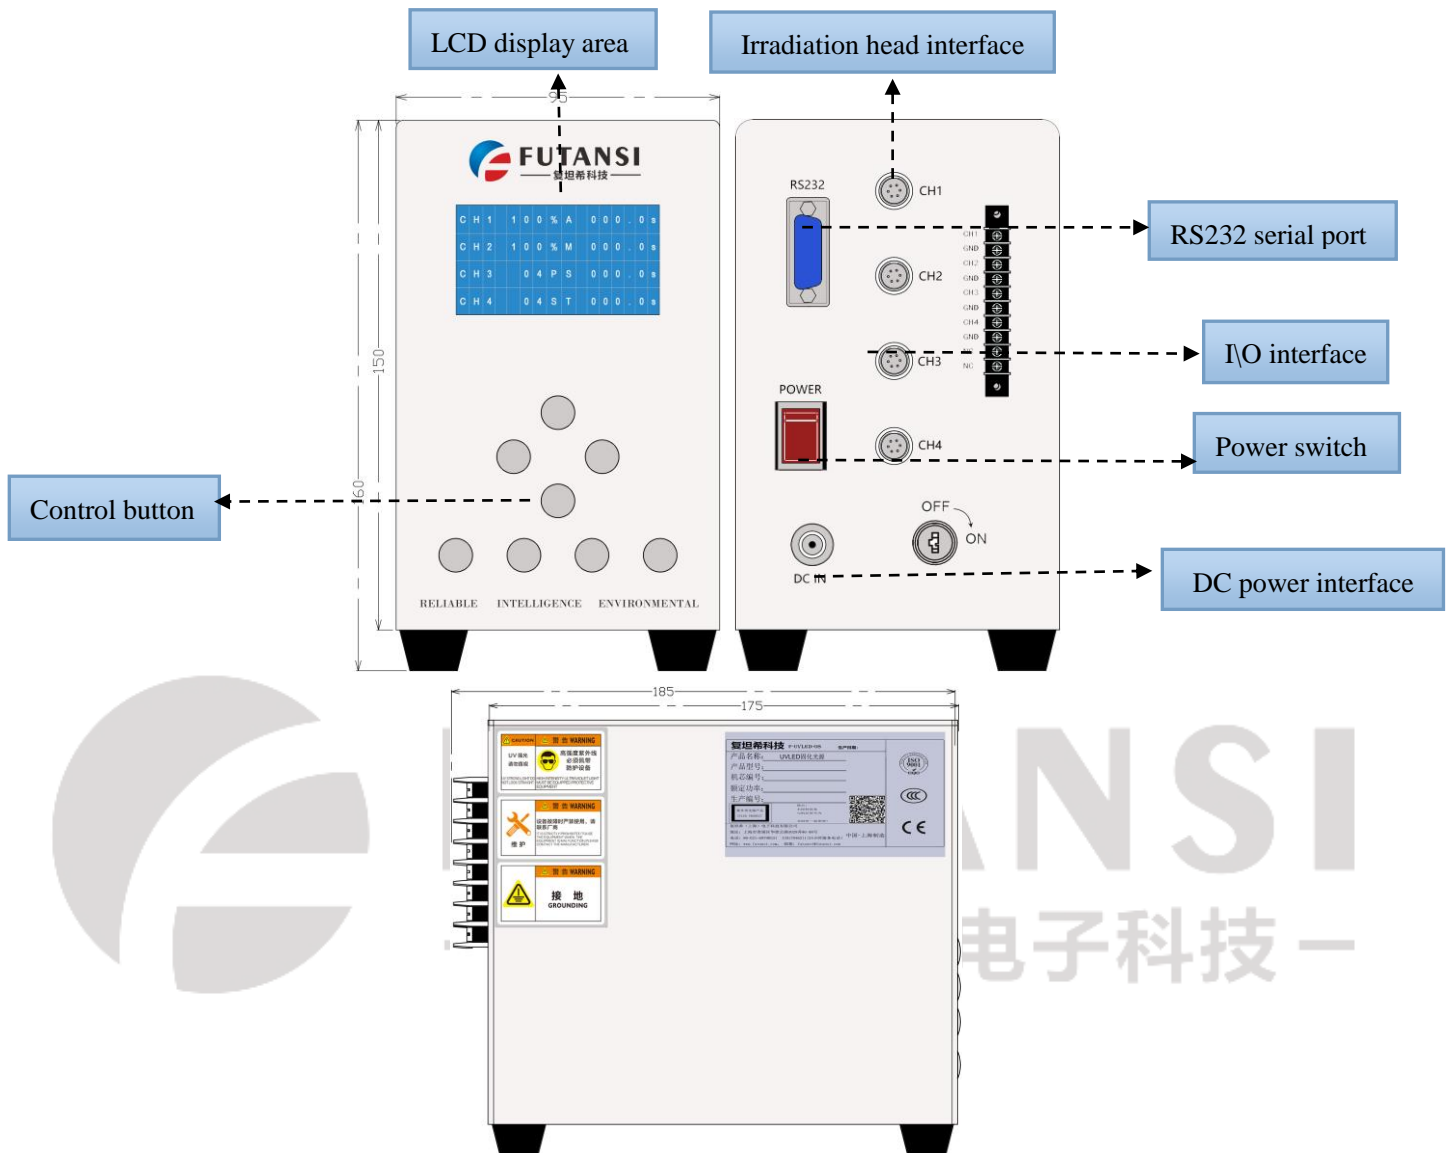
LCD display area

Irradiation head interface

95

FUTANSI
复坦希科技

| CH1 | 100%A | 000.0s |
|---|---|---|
| CH2 | 100%M | 000.0s |
| CH3 | 04PS | 000.0s |
| CH4 | 04ST | 000.0s |

150

160

Control button

RELIABLE INTELLIGENCE ENVIRONMENTAL

RS232

CH1

CH2

CH3

CH4

POWER

RS232 serial port

I\O interface

Power switch

CH1 GND CH2 GND CH3 GND CH4 GND NC

OFF ON

DC IN

DC power interface

185

175

CAUTION 警告 WARNING

警告 WARNING

警告 WARNING

接 地 GROUNDING

复坦希科技

产品名称：

产品型号：

UVLED固化光源

CE

ANSI

电子科技